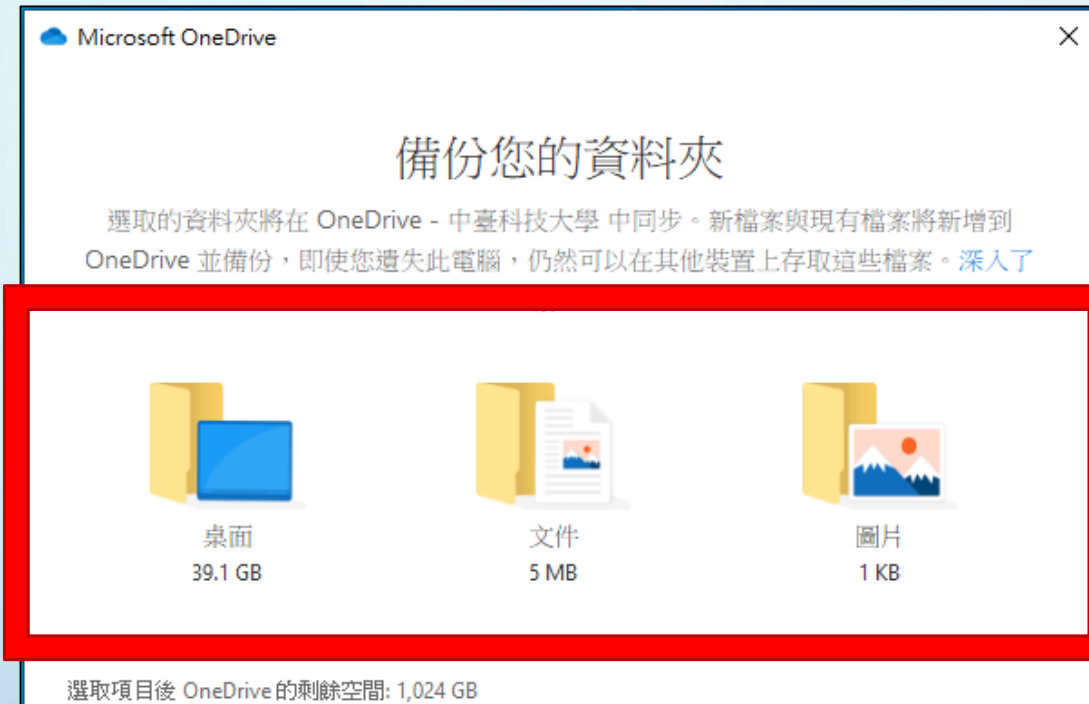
Microsoft OneDrive

備份您的資料夾

選取的資料夾將在 OneDrive - 中臺科技大學 中同步。新檔案與現有檔案將新增到 OneDrive 並備份，即使您遺失此電腦，仍然可以在其他裝置上存取這些檔案。深入了

桌面
39.1 GB

文件
5 MB

圖片
1 KB

選取項目後 OneDrive 的剩餘空間: 1,024 GB